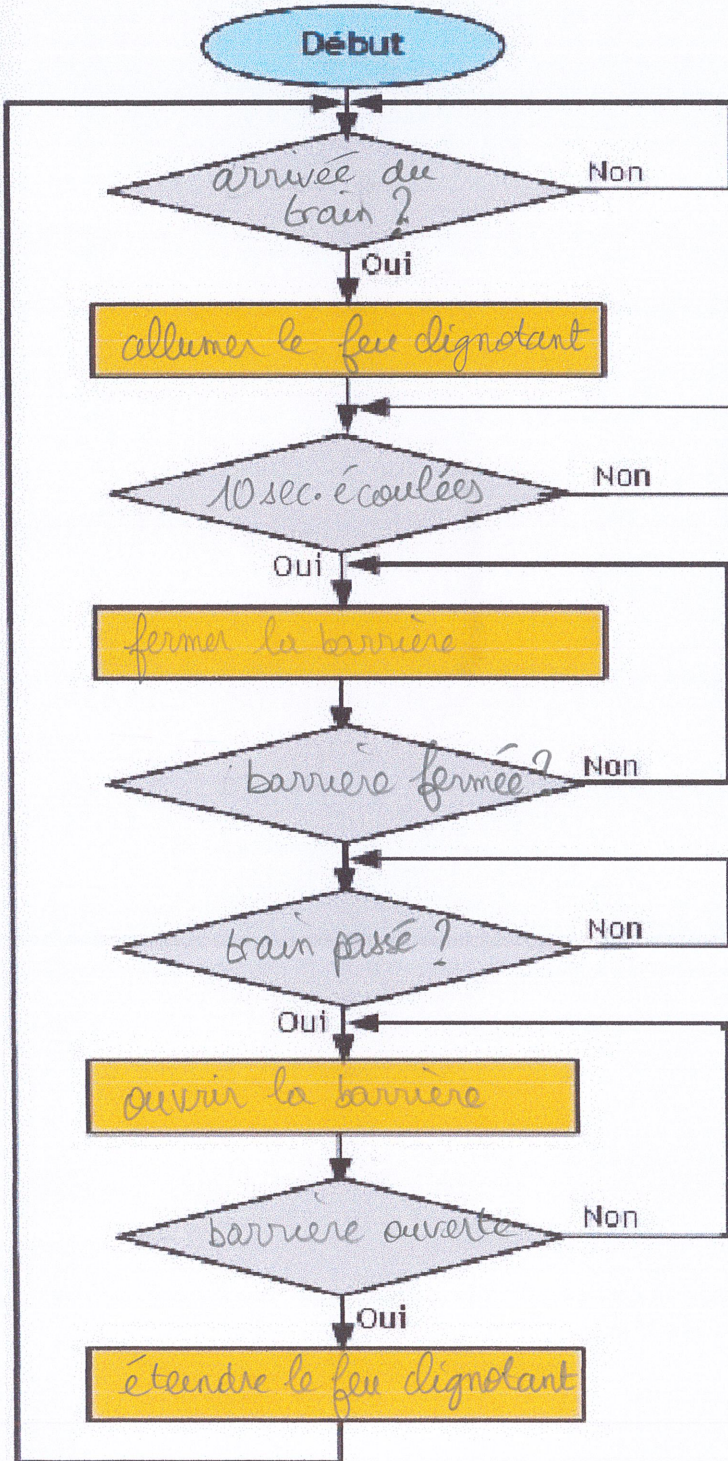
Début

arrivée du train ?

Non

Oui

allumer le feu clignotant

10 sec. écoulées

Non

Oui

fermer la barrière

barrière fermée ?

Non

train passé ?

Non

Oui

ouvrir la barrière

barrière ouverte

Non

Oui

éteindre le feu clignotant